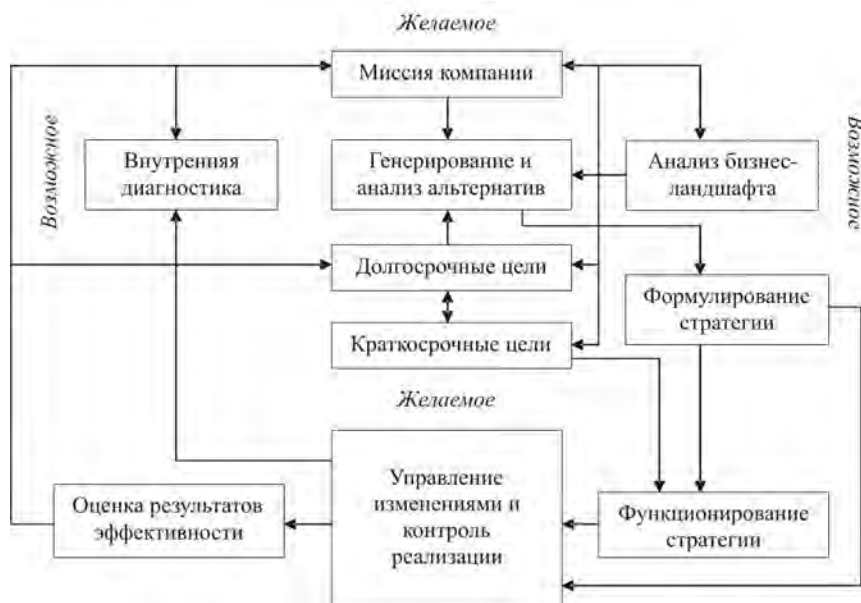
Желаемое

Возможное

Миссия компании

Внутренняя диагностика

Генерирование и анализ альтернатив

Анализ бизнес-ландшафта

Возможное

Долгосрочные цели

Формулирование стратегии

Краткосрочные цели

Желаемое

Управление изменениями и контроль реализации

Оценка результатов эффективности

Функционирование стратегии